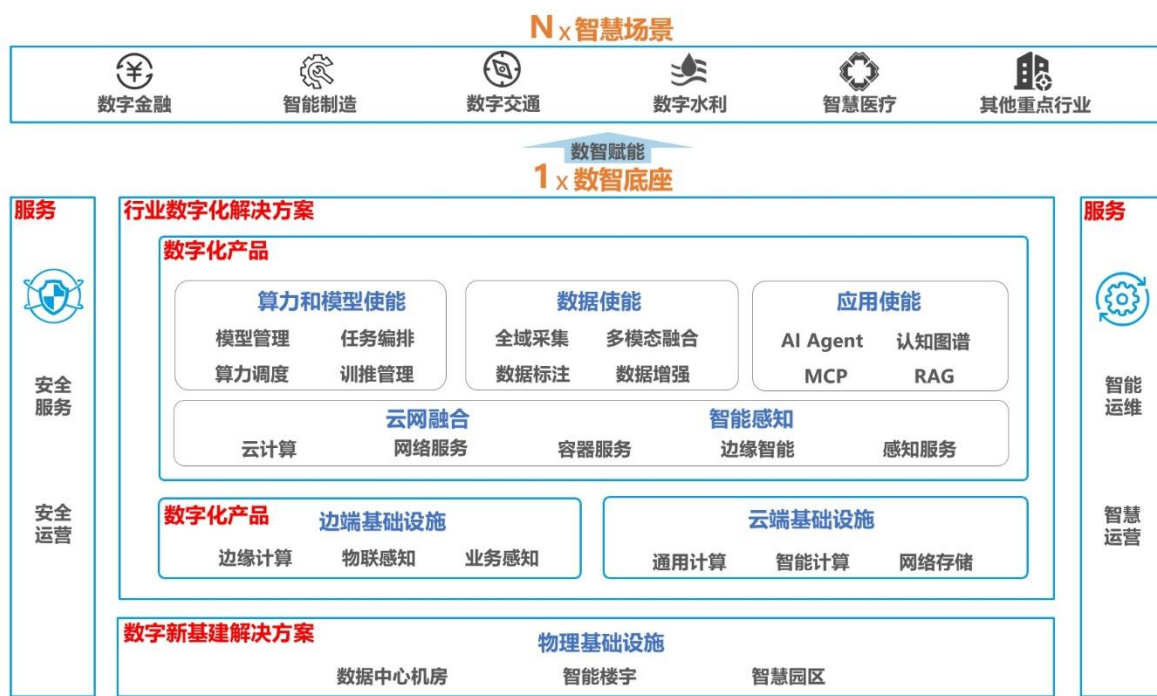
N x 智慧场景

数字金融　智能制造　数字交通　数字水利　智慧医疗　其他重点行业

数智赋能

1 x 数智底座

服务

安全服务

安全运营

行业数字化解决方案

数字化产品

算力和模型使能
模型管理　任务编排
算力调度　训推管理

数据使能
全域采集　多模态融合
数据标注　数据增强

应用使能
AI Agent　认知图谱
MCP　RAG

云网融合　智能感知
云计算　网络服务　容器服务　边缘智能　感知服务

数字化产品
边端基础设施
边缘计算　物联感知　业务感知

云端基础设施
通用计算　智能计算　网络存储

数字新基建解决方案
物理基础设施
数据中心机房　智能楼宇　智慧园区

服务

智能运维

智慧运营